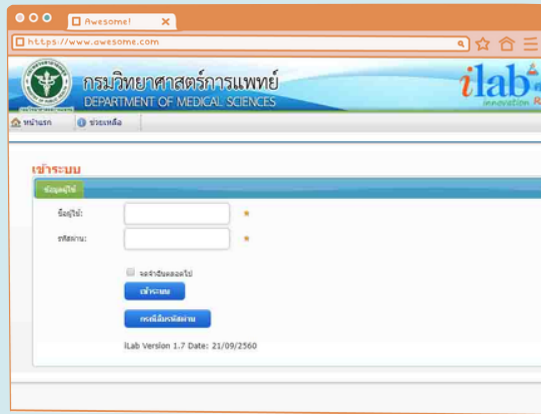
Awesome!

https://www.awesome.com

กรมวิทยาศาสตร์การแพทย์
DEPARTMENT OF MEDICAL SCIENCES

ilab
innovation R

หน้าแรก
ช่วยเหลือ

เข้าระบบ

ข้อมูลผู้ใช้

ชื่อผู้ใช้: *

รหัสผ่าน: *

จะจำฉันตลอดไป

เข้าระบบ

กรณีลืมรหัสผ่าน

iLab Version 1.7 Date: 21/09/2560